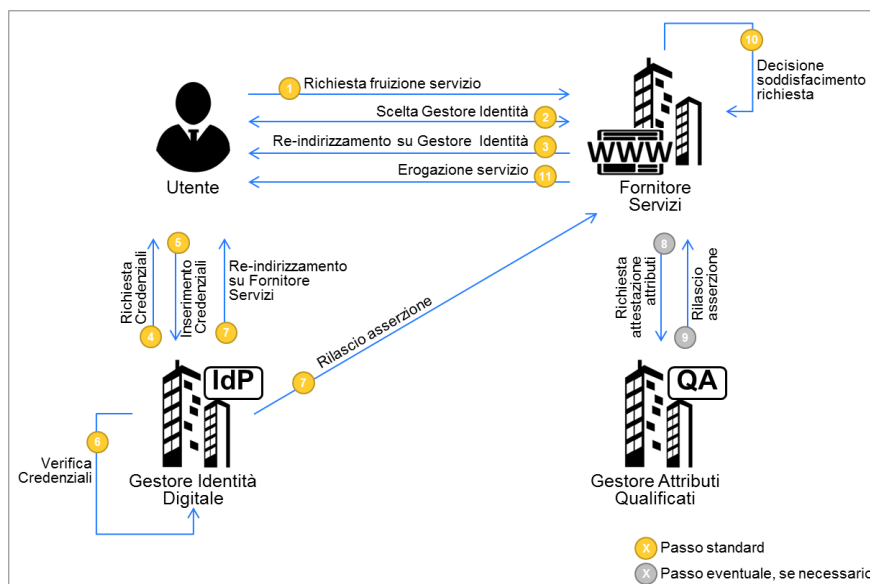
1 Richiesta fruizione servizio
Scelta Gestore Identità 2
Re-indirizzamento su Gestore Identità 3
Erogazione servizio 11

10 Decisione soddisfacimento richiesta

WWW

Utente

Fornitore Servizi

Richiesta Credenziali 4
5 Inserimento Credenziali
Re-indirizzamento su Fornitore Servizi 7

7 Rilascio asserzione

8 Richiesta attestazione attributi
Rilascio asserzione 9

IdP

QA

6 Verifica Credenziali

Gestore Identità Digitale

Gestore Attributi Qualificati

X Passo standard
X Passo eventuale, se necessario